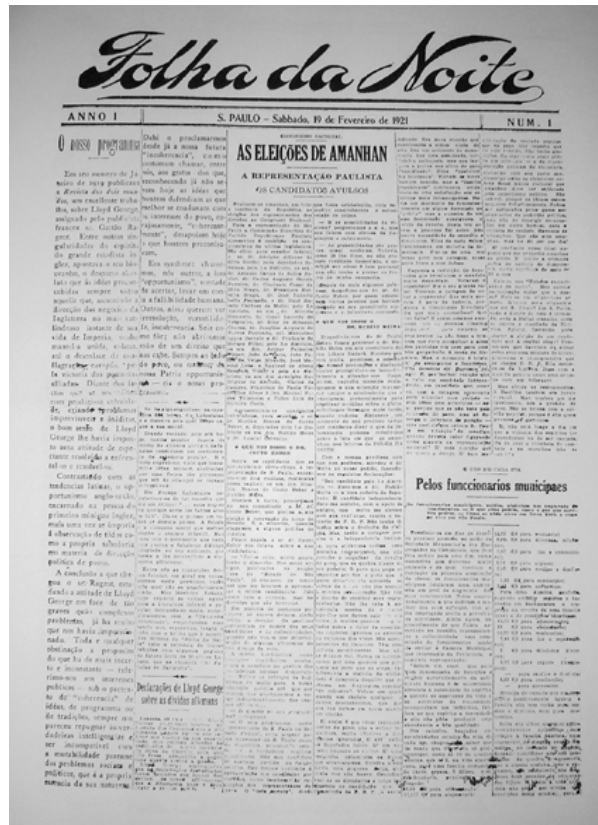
Folha da Noite

ANNO I

S. PAULO — Sabbado, 19 de Fevereiro de 1921

NUM. 1

O nosso programma

Em um numero de Janeiro de 1921 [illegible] sobre Lloyd George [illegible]

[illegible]

Declarações de Lloyd George sobre as dividas allemans

AS ELEIÇÕES DE AMANHAN

A REPRESENTAÇÃO PAULISTA

OS CANDIDATOS AVULSOS

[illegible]

Pelos funccionarios municipaes

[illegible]